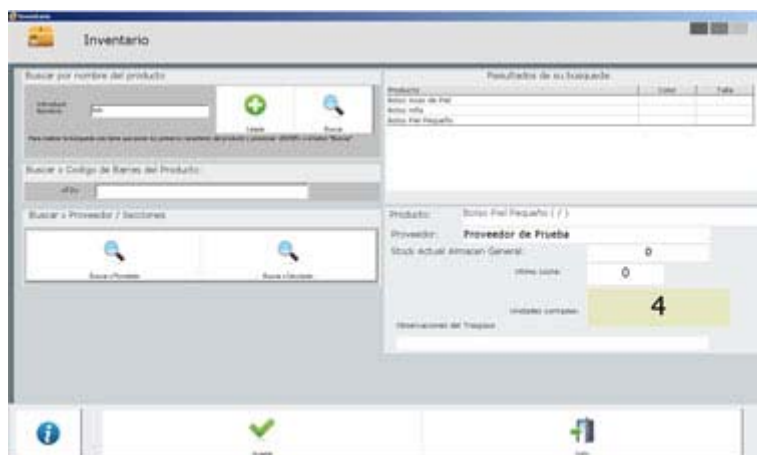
Inventario

Buscar por nombre del producto

Introduce Nombre: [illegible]

Limpiar

Buscar

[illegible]

Buscar x Codigo de Barras del Producto

ᐅ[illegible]:

Buscar x Proveedor / Secciones

Busca x Proveedor

Busca x Sección

Resultados de su busqueda

| Producto | Color | Talla |
|---|---|---|
| Bolso Azul de Piel | | |
| Bolso niña | | |
| Bolso Piel Pequeño | | |

Producto: Bolso Piel Pequeño ( / )

Proveedor: Proveedor de Prueba

Stock Actual Almacen General: 0

Ultimo Cuenta: 0

Unidades contadas: 4

Observaciones del Traspaso

Aceptar

Salir